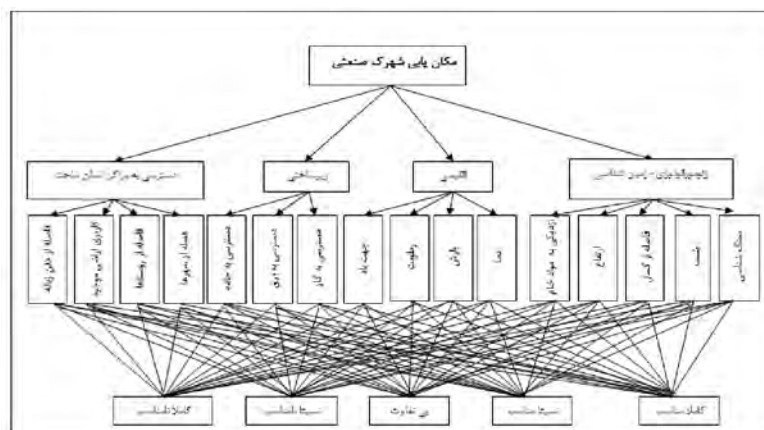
مکان یابی شهرک صنعتی

دسترسی به مراکز استان صنعت

زیرساختی

اقلیمی

ژئومورفولوژی - زمین شناسی

فاصله از خطوط لوله

فاصله از راه های موجود

فاصله از روستاها

فاصله از شهرها

دسترسی به جاده

دسترسی به برق

دسترسی به گاز

جهت باد

رطوبت

بارش

دما

نزدیکی به مواد خام

ارتفاع

فاصله از گسل

شیب

سنگ شناسی

کاملا نامناسب

نسبتا نامناسب

بی تفاوت

نسبتا مناسب

کاملا مناسب